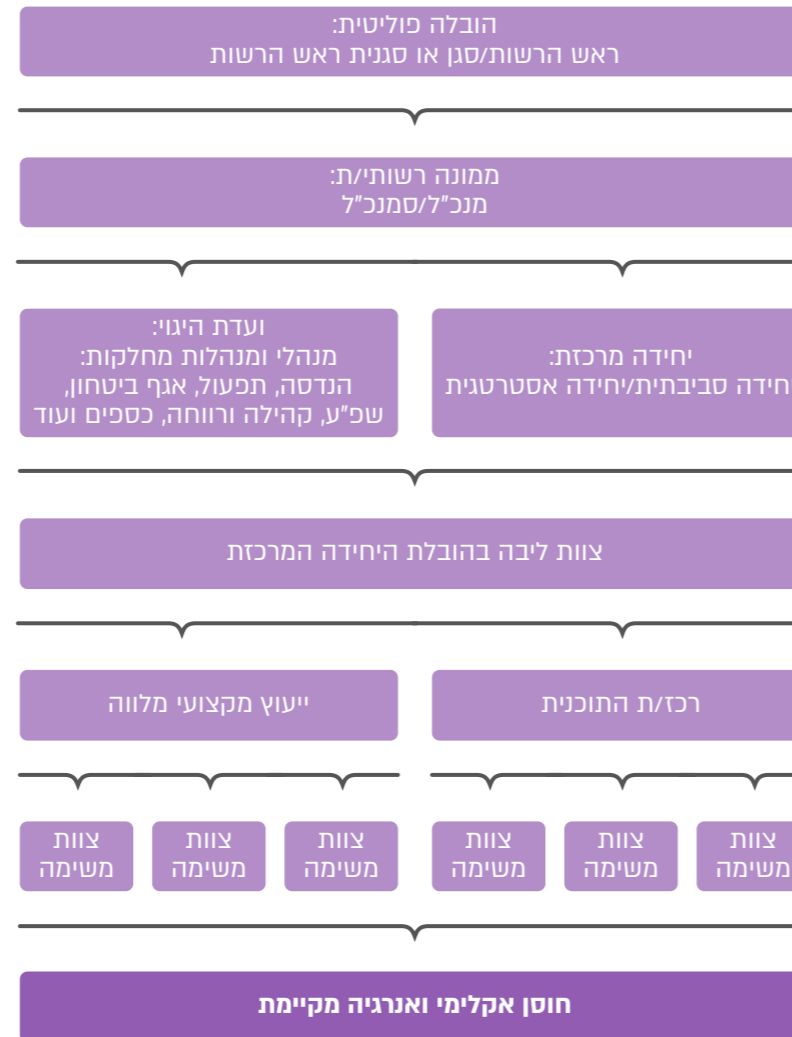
הובלה פוליטית:
ראש הרשות/סגן או סגנית ראש הרשות

ממונה רשותי/ת:
מנכ"ל/סמנכ"ל

יחידה מרכזת:
יחידה סביבתית/יחידה אסטרטגית

ועדת היגוי:
מנהלי ומנהלות מחלקות:
הנדסה, תפעול, אגף ביטחון, שפ"ע, קהילה ורווחה, כספים ועוד

צוות ליבה בהובלת היחידה המרכזת

רכז/ת התוכנית

ייעוץ מקצועי מלווה

צוות משימה

צוות משימה

צוות משימה

צוות משימה

צוות משימה

צוות משימה

חוסן אקלימי ואנרגיה מקיימת